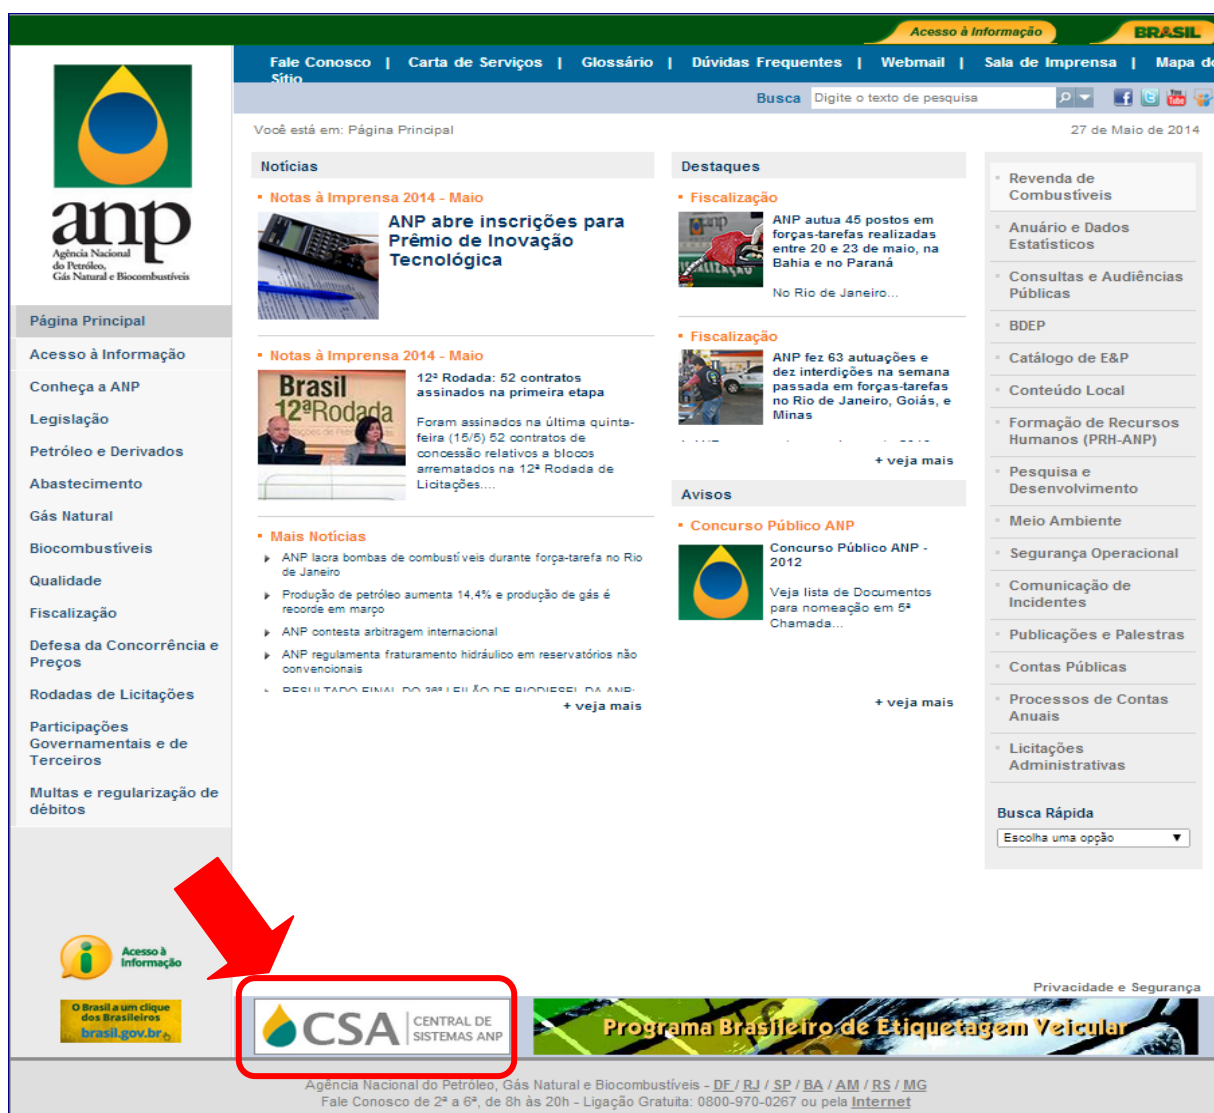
Acesso à Informação BRASIL

Fale Conosco | Carta de Serviços | Glossário | Dúvidas Frequentes | Webmail | Sala de Imprensa | Mapa do Sítio

Busca Digite o texto de pesquisa

anp
Agência Nacional do Petróleo, Gás Natural e Biocombustíveis

Você está em: Página Principal

27 de Maio de 2014

Página Principal
Acesso à Informação
Conheça a ANP
Legislação
Petróleo e Derivados
Abastecimento
Gás Natural
Biocombustíveis
Qualidade
Fiscalização
Defesa da Concorrência e Preços
Rodadas de Licitações
Participações Governamentais e de Terceiros
Multas e regularização de débitos

Notícias

Notas à Imprensa 2014 - Maio

ANP abre inscrições para Prêmio de Inovação Tecnológica

Notas à Imprensa 2014 - Maio

Brasil 12ª Rodada

12ª Rodada: 52 contratos assinados na primeira etapa

Foram assinados na última quinta-feira (15/5) 52 contratos de concessão relativos a blocos arrematados na 12ª Rodada de Licitações....

Mais Notícias

ANP lacra bombas de combustíveis durante força-tarefa no Rio de Janeiro

Produção de petróleo aumenta 14,4% e produção de gás é recorde em março

ANP contesta arbitragem internacional

ANP regulamenta fraturamento hidráulico em reservatórios não convencionais

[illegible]

+ veja mais

Destaques

Fiscalização

ANP autua 45 postos em forças-tarefas realizadas entre 20 e 23 de maio, na Bahia e no Paraná

No Rio de Janeiro...

Fiscalização

ANP fez 63 autuações e dez interdições na semana passada em forças-tarefas no Rio de Janeiro, Goiás, e Minas

+ veja mais

Avisos

Concurso Público ANP

Concurso Público ANP - 2012

Veja lista de Documentos para nomeação em 5ª Chamada...

+ veja mais

Revenda de Combustíveis
Anuário e Dados Estatísticos
Consultas e Audiências Públicas
BDEP
Catálogo de E&P
Conteúdo Local
Formação de Recursos Humanos (PRH-ANP)
Pesquisa e Desenvolvimento
Meio Ambiente
Segurança Operacional
Comunicação de Incidentes
Publicações e Palestras
Contas Públicas
Processos de Contas Anuais
Licitações Administrativas

Busca Rápida
Escolha uma opção

Acesso à Informação

O Brasil a um clique dos Brasileiros brasil.gov.br

Privacidade e Segurança

CSA CENTRAL DE SISTEMAS ANP

Programa Brasileiro de Etiquetagem Veicular

Agência Nacional do Petróleo, Gás Natural e Biocombustíveis - DF / RJ / SP / BA / AM / RS / MG
Fale Conosco de 2ª a 6ª, de 8h às 20h - Ligação Gratuita: 0800-970-0267 ou pela Internet